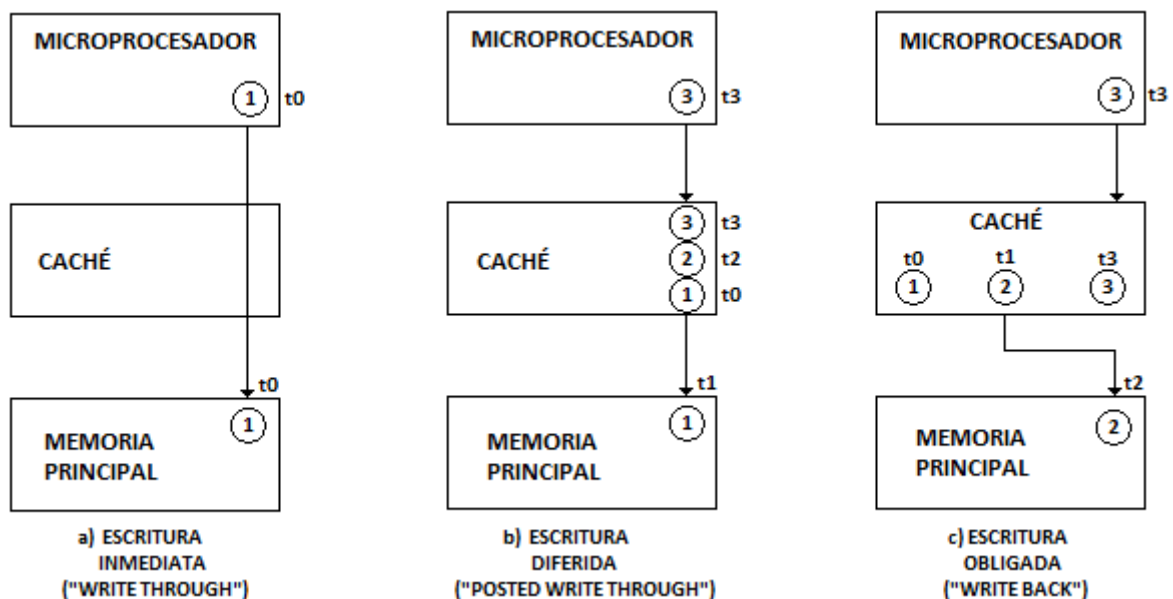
MICROPROCESADOR
1 t0

CACHÉ

t0
MEMORIA PRINCIPAL
1

a) ESCRITURA INMEDIATA ("WRITE THROUGH")

MICROPROCESADOR
3 t3

CACHÉ
3 t3
2 t2
1 t0

t1
MEMORIA PRINCIPAL
1

b) ESCRITURA DIFERIDA ("POSTED WRITE THROUGH")

MICROPROCESADOR
3 t3

CACHÉ
t0 1
t1 2
t3 3

t2
MEMORIA PRINCIPAL
2

c) ESCRITURA OBLIGADA ("WRITE BACK")